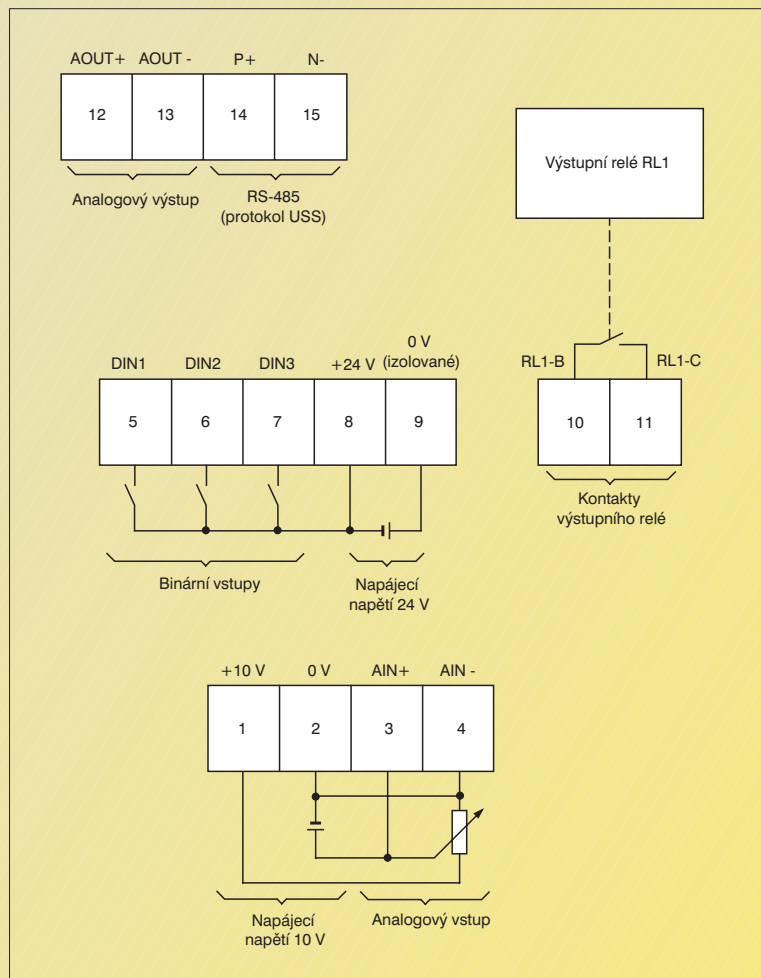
AOUT+ AOUT - P+ N-

12 13 14 15

Analogový výstup

RS-485 (protokol USS)

Výstupní relé RL1

0 V (izolované)

DIN1 DIN2 DIN3 +24 V

5 6 7 8 9

RL1-B RL1-C

10 11

Kontakty výstupního relé

Binární vstupy

Napájecí napětí 24 V

+10 V 0 V AIN+ AIN -

1 2 3 4

Napájecí napětí 10 V

Analogový vstup